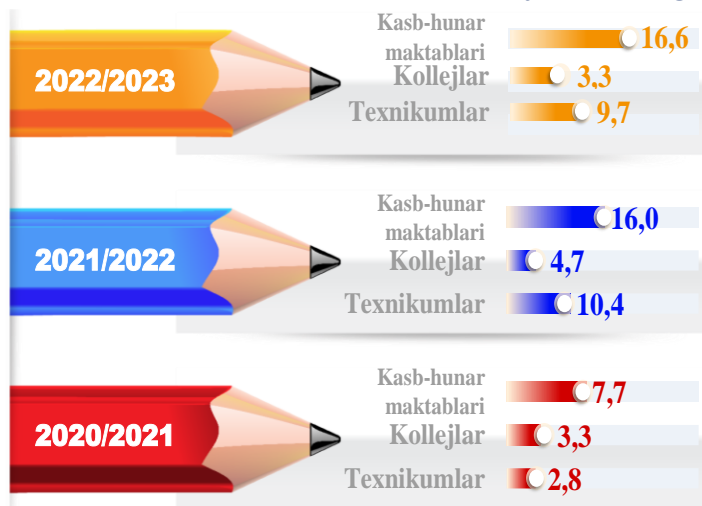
2022/2023

Kasb-hunar maktablari 16,6

Kollejlar 3,3

Texnikumlar 9,7

2021/2022

Kasb-hunar maktablari 16,0

Kollejlar 4,7

Texnikumlar 10,4

2020/2021

Kasb-hunar maktablari 7,7

Kollejlar 3,3

Texnikumlar 2,8